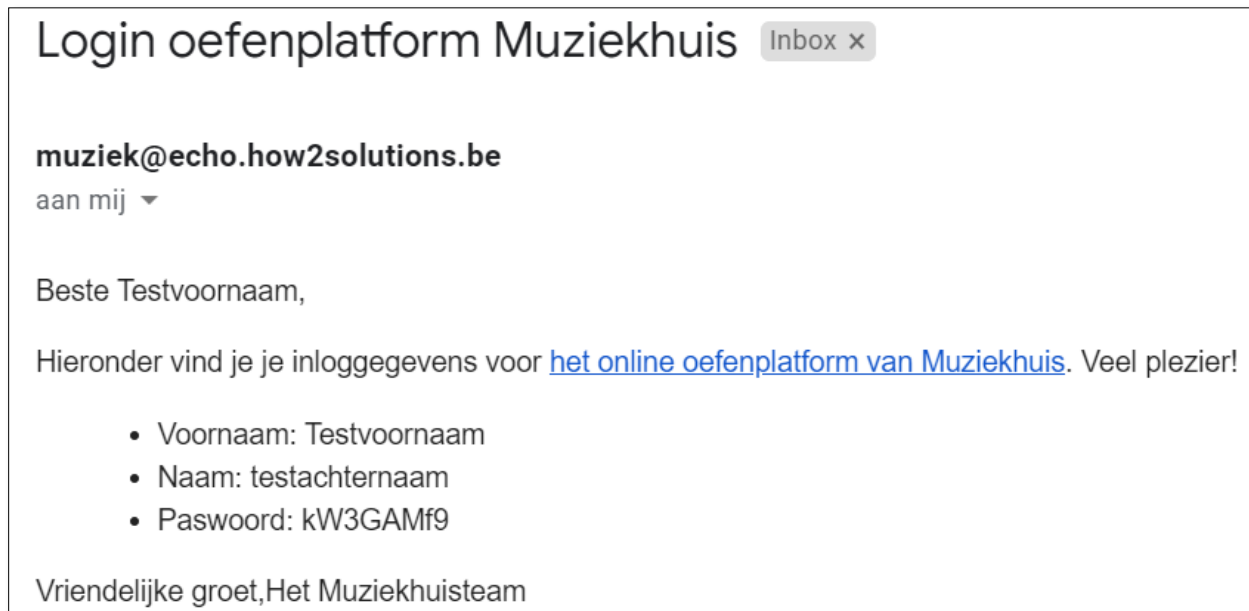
Login oefenplatform Muziekhuis Inbox ×

muziek@echo.how2solutions.be
aan mij

Beste Testvoornaam,

Hieronder vind je je inloggegevens voor het online oefenplatform van Muziekhuis. Veel plezier!

- Voornaam: Testvoornaam
- Naam: testachternaam
- Paswoord: kW3GAMf9

Vriendelijke groet,Het Muziekhuisteam